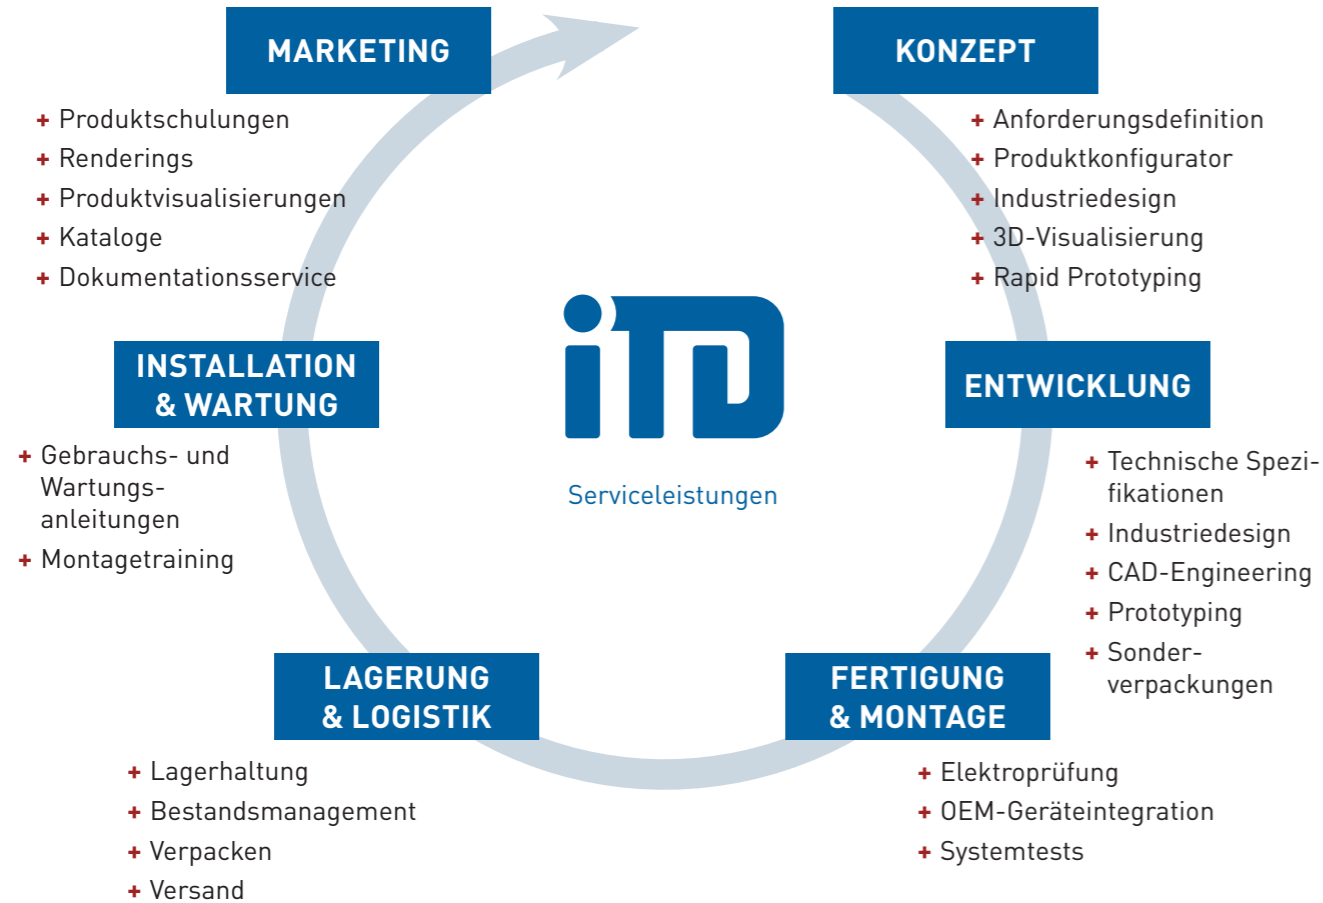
MARKETING

+ Produktschulungen
+ Renderings
+ Produktvisualisierungen
+ Kataloge
+ Dokumentationsservice

KONZEPT

+ Anforderungsdefinition
+ Produktkonfigurator
+ Industriedesign
+ 3D-Visualisierung
+ Rapid Prototyping

iTD

Serviceleistungen

INSTALLATION & WARTUNG

+ Gebrauchs- und Wartungsanleitungen
+ Montagetraining

ENTWICKLUNG

+ Technische Spezifikationen
+ Industriedesign
+ CAD-Engineering
+ Prototyping
+ Sonderverpackungen

LAGERUNG & LOGISTIK

+ Lagerhaltung
+ Bestandsmanagement
+ Verpacken
+ Versand

FERTIGUNG & MONTAGE

+ Elektroprüfung
+ OEM-Geräteintegration
+ Systemtests